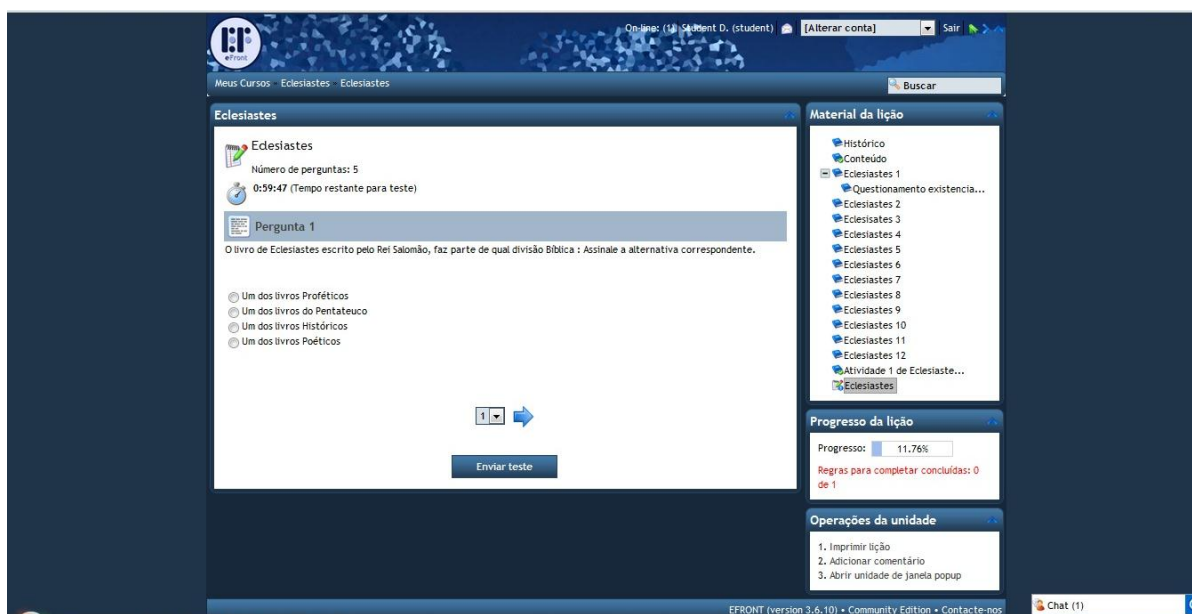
eFront

On-line: (1) Student D. (student) [Alterar conta] Sair

Meus Cursos Eclesiastes Eclesiastes

Buscar

Eclesiastes

Eclesiastes

Número de perguntas: 5

0:59:47 (Tempo restante para teste)

Pergunta 1

O livro de Eclesiastes escrito pelo Rei Salomão, faz parte de qual divisão Bíblica : Assinale a alternativa correspondente.

Um dos livros Proféticos
Um dos livros do Pentateuco
Um dos livros Históricos
Um dos livros Poéticos

1

Enviar teste

Material da lição

Histórico
Conteúdo
Eclesiastes 1
Questionamento existencia...
Eclesiastes 2
Eclesiastes 3
Eclesiastes 4
Eclesiastes 5
Eclesiastes 6
Eclesiastes 7
Eclesiastes 8
Eclesiastes 9
Eclesiastes 10
Eclesiastes 11
Eclesiastes 12
Atividade 1 de Eclesiaste...
Eclesiastes

Progresso da lição

Progresso: 11.76%

Regras para completar concluídas: 0 de 1

Operações da unidade

1. Imprimir lição
2. Adicionar comentário
3. Abrir unidade de janela popup

EFRONT (version 3.6.10) • Community Edition • Contacte-nos

Chat (1)